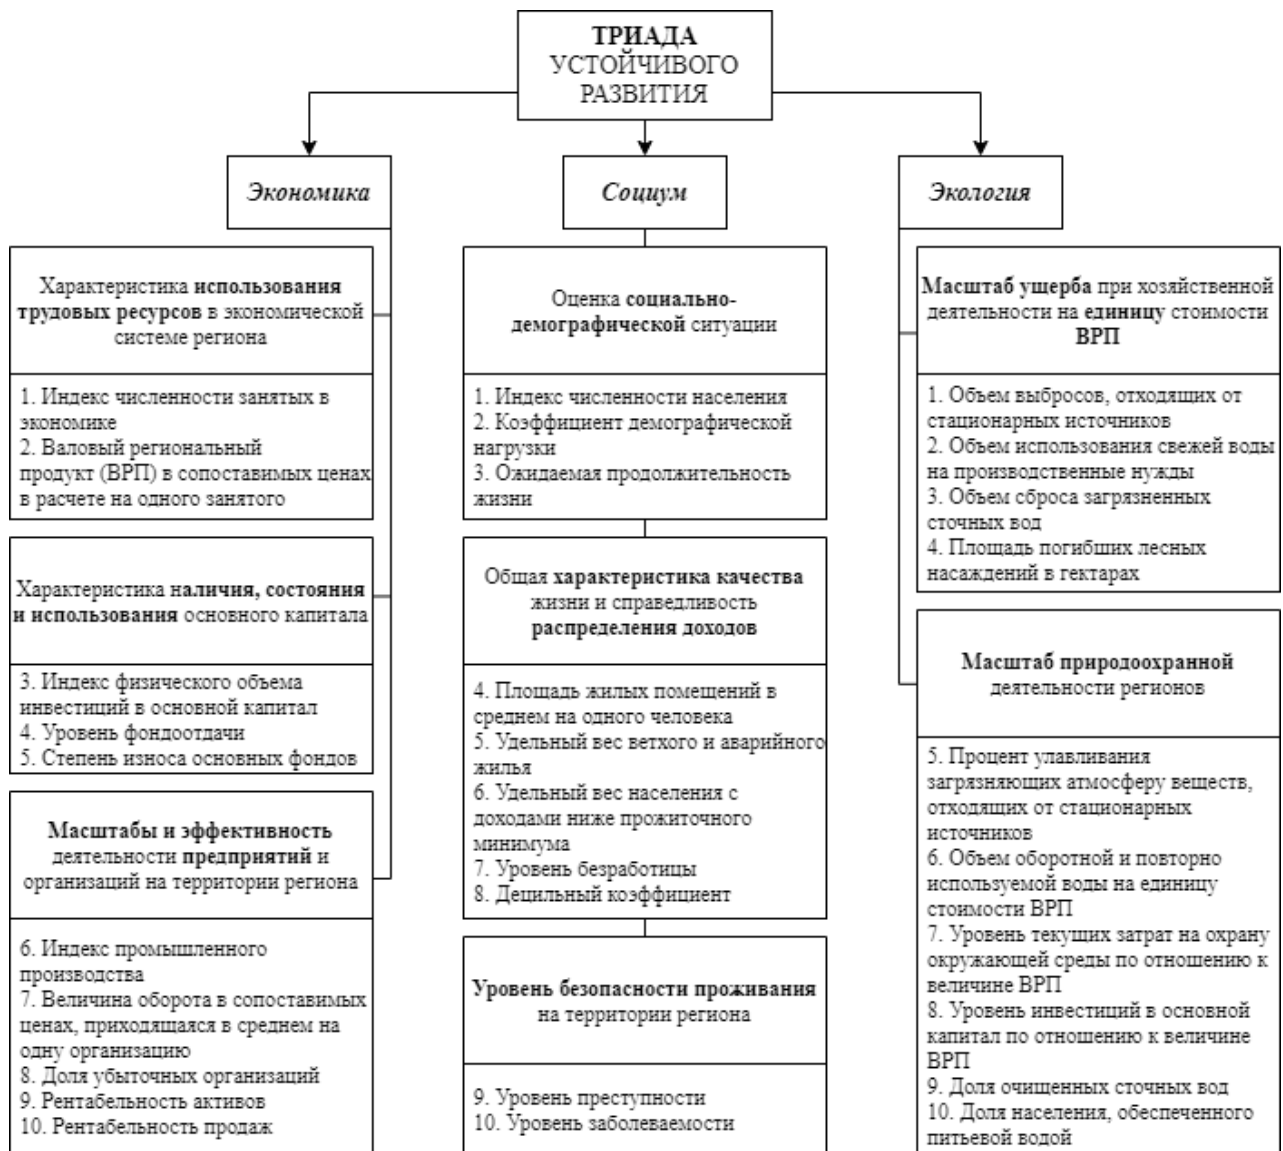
**ТРИАДА** УСТОЙЧИВОГО РАЗВИТИЯ

*Экономика*

Характеристика **использования трудовых ресурсов** в экономической системе региона

1. Индекс численности занятых в экономике
2. Валовый региональный продукт (ВРП) в сопоставимых ценах в расчете на одного занятого

Характеристика **наличия, состояния и использования** основного капитала

3. Индекс физического объема инвестиций в основной капитал
4. Уровень фондоотдачи
5. Степень износа основных фондов

**Масштабы и эффективность** деятельности **предприятий** и организаций на территории региона

6. Индекс промышленного производства
7. Величина оборота в сопоставимых ценах, приходящаяся в среднем на одну организацию
8. Доля убыточных организаций
9. Рентабельность активов
10. Рентабельность продаж

*Социум*

Оценка **социально-демографической** ситуации

1. Индекс численности населения
2. Коэффициент демографической нагрузки
3. Ожидаемая продолжительность жизни

Общая **характеристика качества** жизни и справедливость **распределения доходов**

4. Площадь жилых помещений в среднем на одного человека
5. Удельный вес ветхого и аварийного жилья
6. Удельный вес населения с доходами ниже прожиточного минимума
7. Уровень безработицы
8. Децильный коэффициент

**Уровень безопасности проживания** на территории региона

9. Уровень преступности
10. Уровень заболеваемости

*Экология*

**Масштаб ущерба** при хозяйственной деятельности на **единицу** стоимости **ВРП**

1. Объем выбросов, отходящих от стационарных источников
2. Объем использования свежей воды на производственные нужды
3. Объем сброса загрязненных сточных вод
4. Площадь погибших лесных насаждений в гектарах

**Масштаб природоохранной** деятельности регионов

5. Процент улавливания загрязняющих атмосферу веществ, отходящих от стационарных источников
6. Объем оборотной и повторно используемой воды на единицу стоимости ВРП
7. Уровень текущих затрат на охрану окружающей среды по отношению к величине ВРП
8. Уровень инвестиций в основной капитал по отношению к величине ВРП
9. Доля очищенных сточных вод
10. Доля населения, обеспеченного питьевой водой